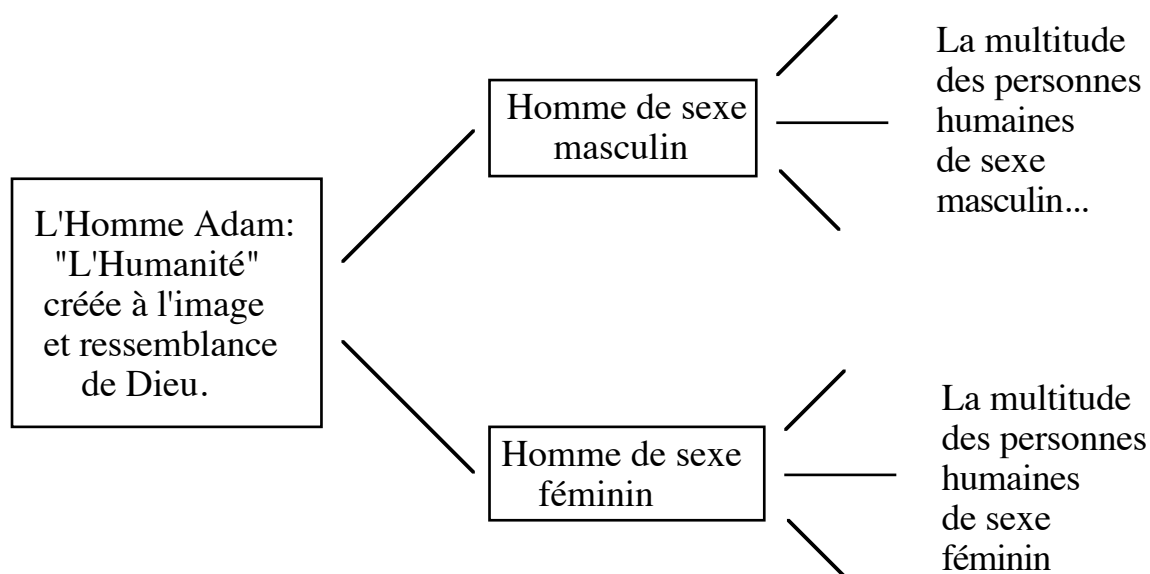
L'Homme Adam: "L'Humanité" créée à l'image et ressemblance de Dieu.

Homme de sexe masculin

La multitude des personnes humaines de sexe masculin...

Homme de sexe féminin

La multitude des personnes humaines de sexe féminin